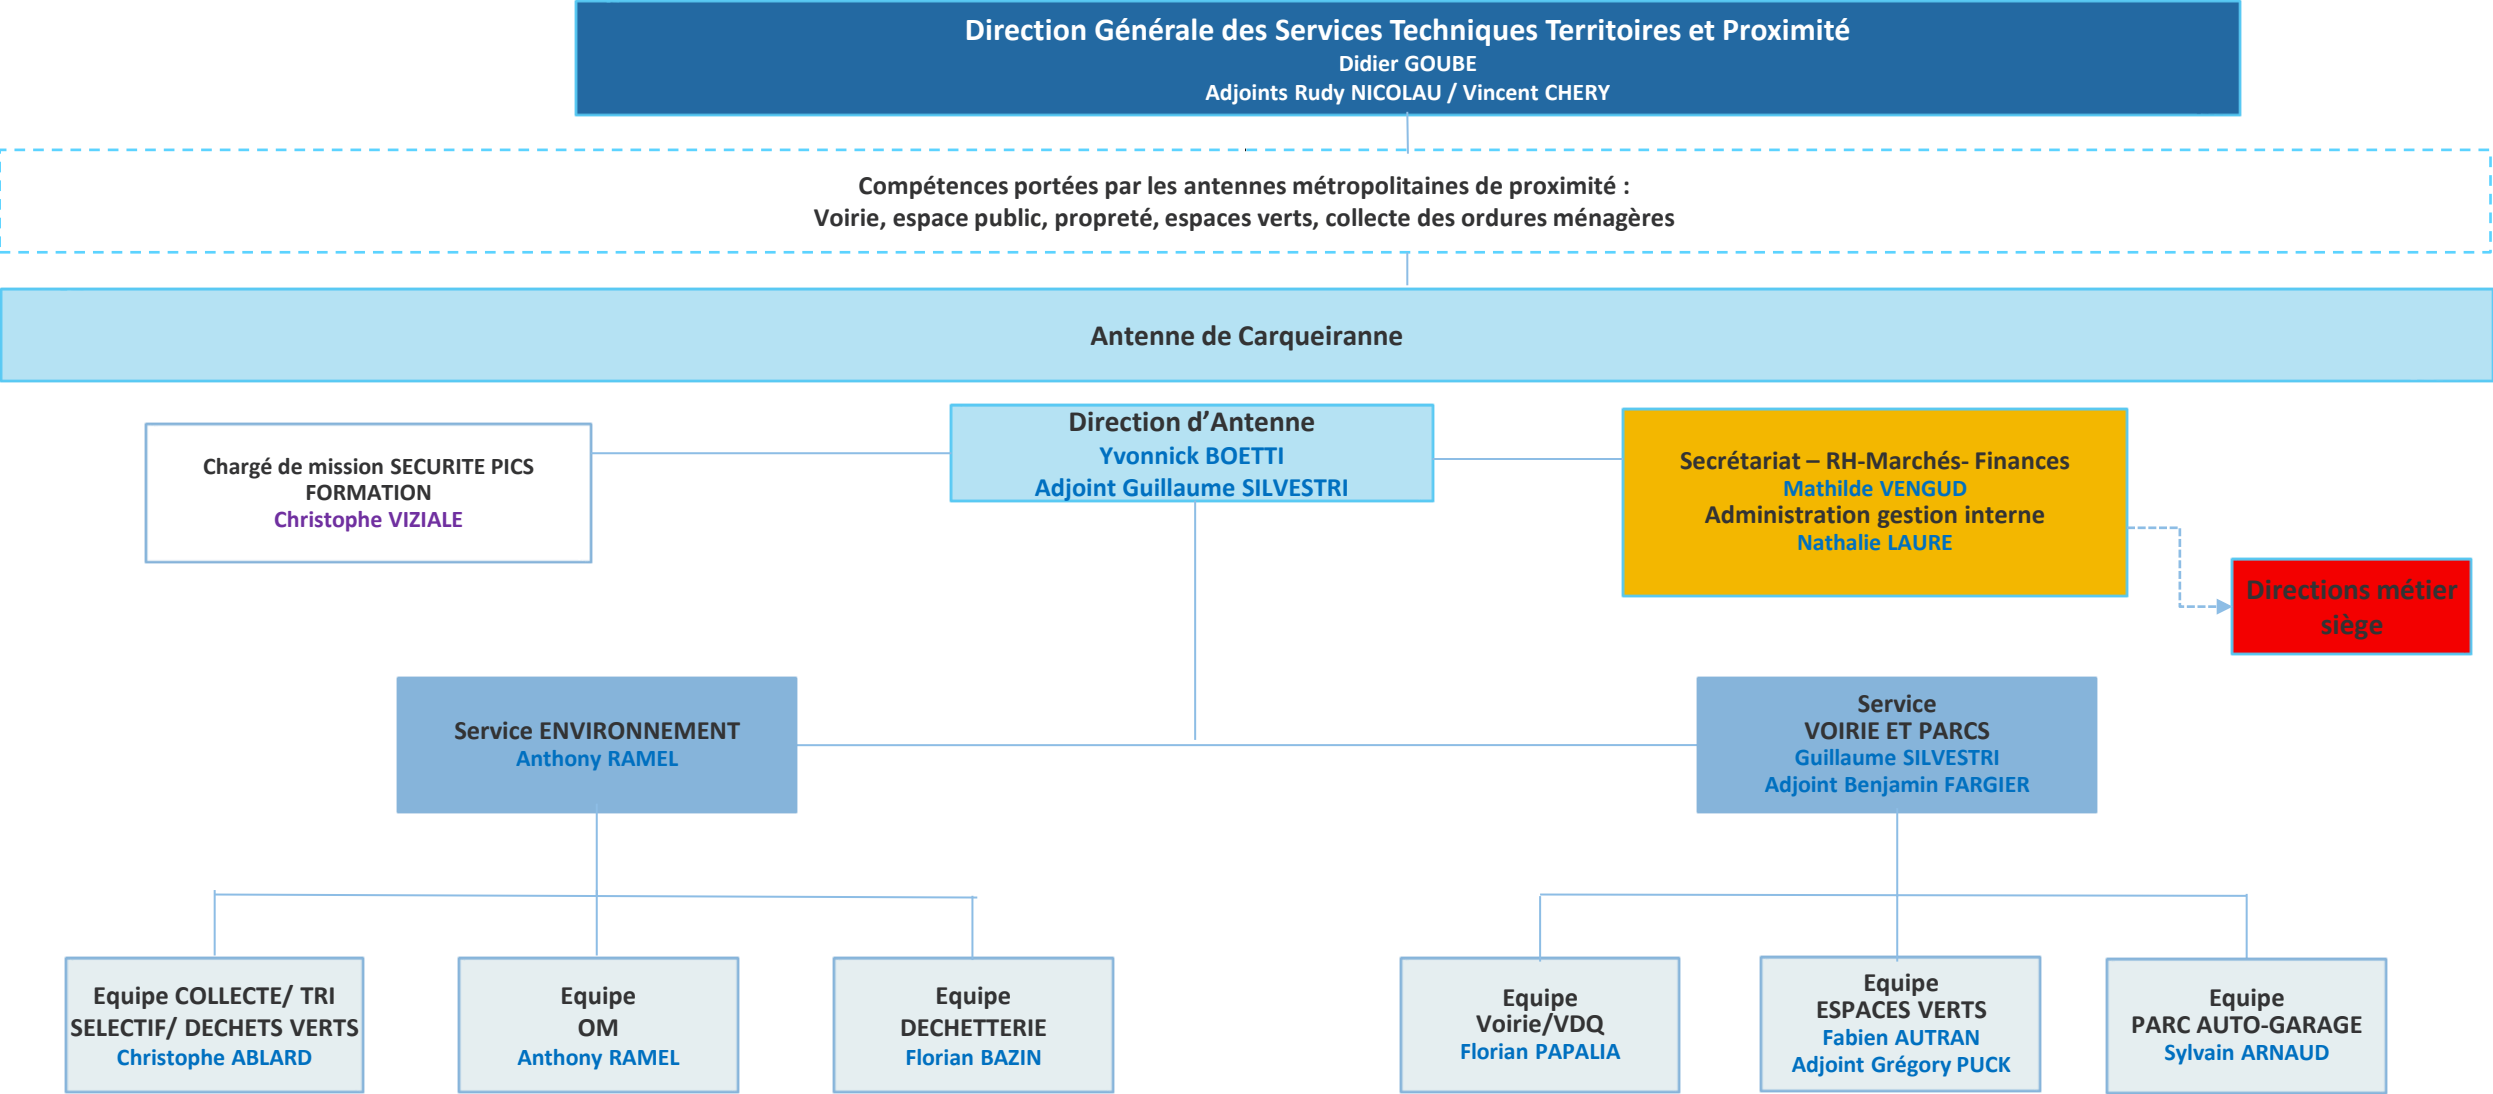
Direction Générale des Services Techniques Territoires et Proximité
Didier GOUBE
Adjoints Rudy NICOLAU / Vincent CHERY

Compétences portées par les antennes métropolitaines de proximité :
Voirie, espace public, propreté, espaces verts, collecte des ordures ménagères

Antenne de Carqueiranne

Chargé de mission SECURITE PICS FORMATION
Christophe VIZIALE

Direction d'Antenne
Yvonnick BOETTI
Adjoint Guillaume SILVESTRI

Secrétariat – RH-Marchés- Finances
Mathilde VENGUD
Administration gestion interne
Nathalie LAURE

Directions métier siège

Service ENVIRONNEMENT
Anthony RAMEL

Service
VOIRIE ET PARCS
Guillaume SILVESTRI
Adjoint Benjamin FARGIER

Equipe COLLECTE/ TRI SELECTIF/ DECHETS VERTS
Christophe ABLARD

Equipe
OM
Anthony RAMEL

Equipe
DECHETTERIE
Florian BAZIN

Equipe
Voirie/VDQ
Florian PAPALIA

Equipe
ESPACES VERTS
Fabien AUTRAN
Adjoint Grégory PUCK

Equipe
PARC AUTO-GARAGE
Sylvain ARNAUD